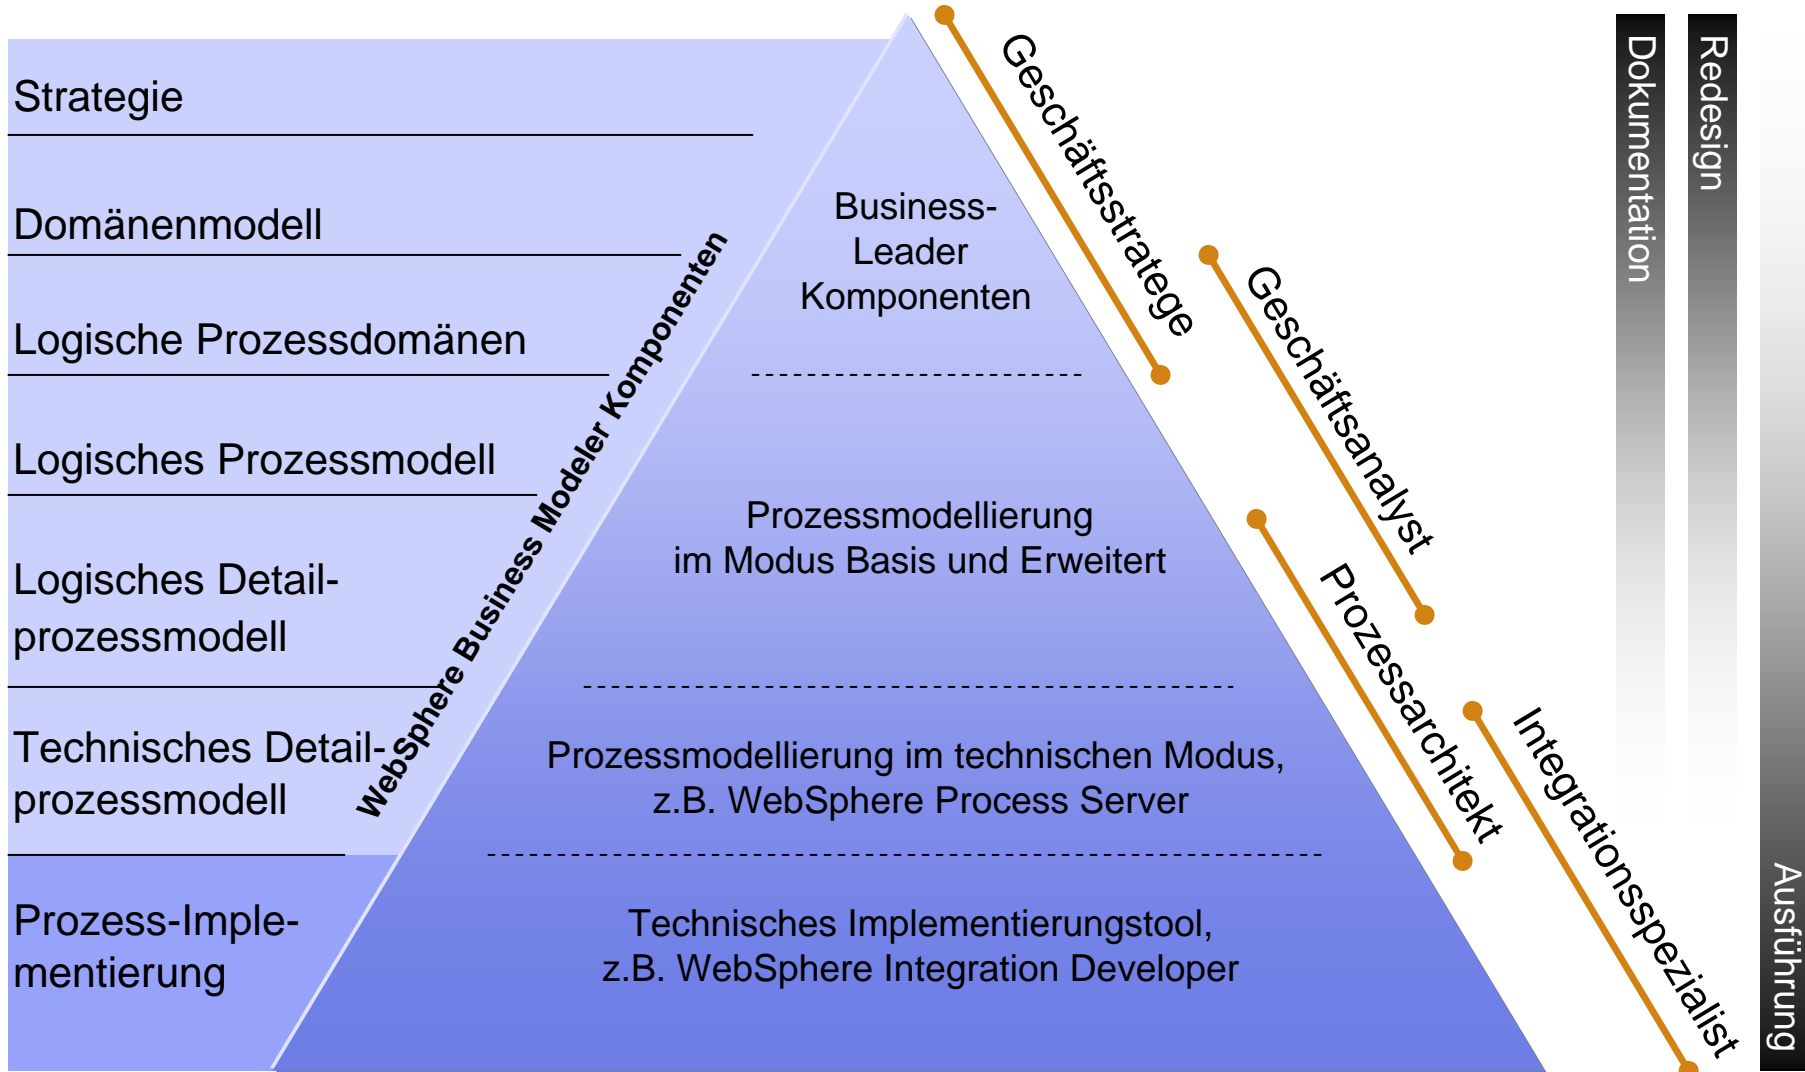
Strategie

Domänenmodell

Logische Prozessdomänen

Logisches Prozessmodell

Logisches Detailprozessmodell

Technisches Detailprozessmodell

Prozess-Implementierung

WebSphere Business Modeler Komponenten

Business-Leader Komponenten

Prozessmodellierung im Modus Basis und Erweitert

Prozessmodellierung im technischen Modus, z.B. WebSphere Process Server

Technisches Implementierungstool, z.B. WebSphere Integration Developer

Geschäftsstratege

Geschäftsanalyst

Prozessarchitekt

Integrationsspezialist

Dokumentation

Redesign

Ausführung